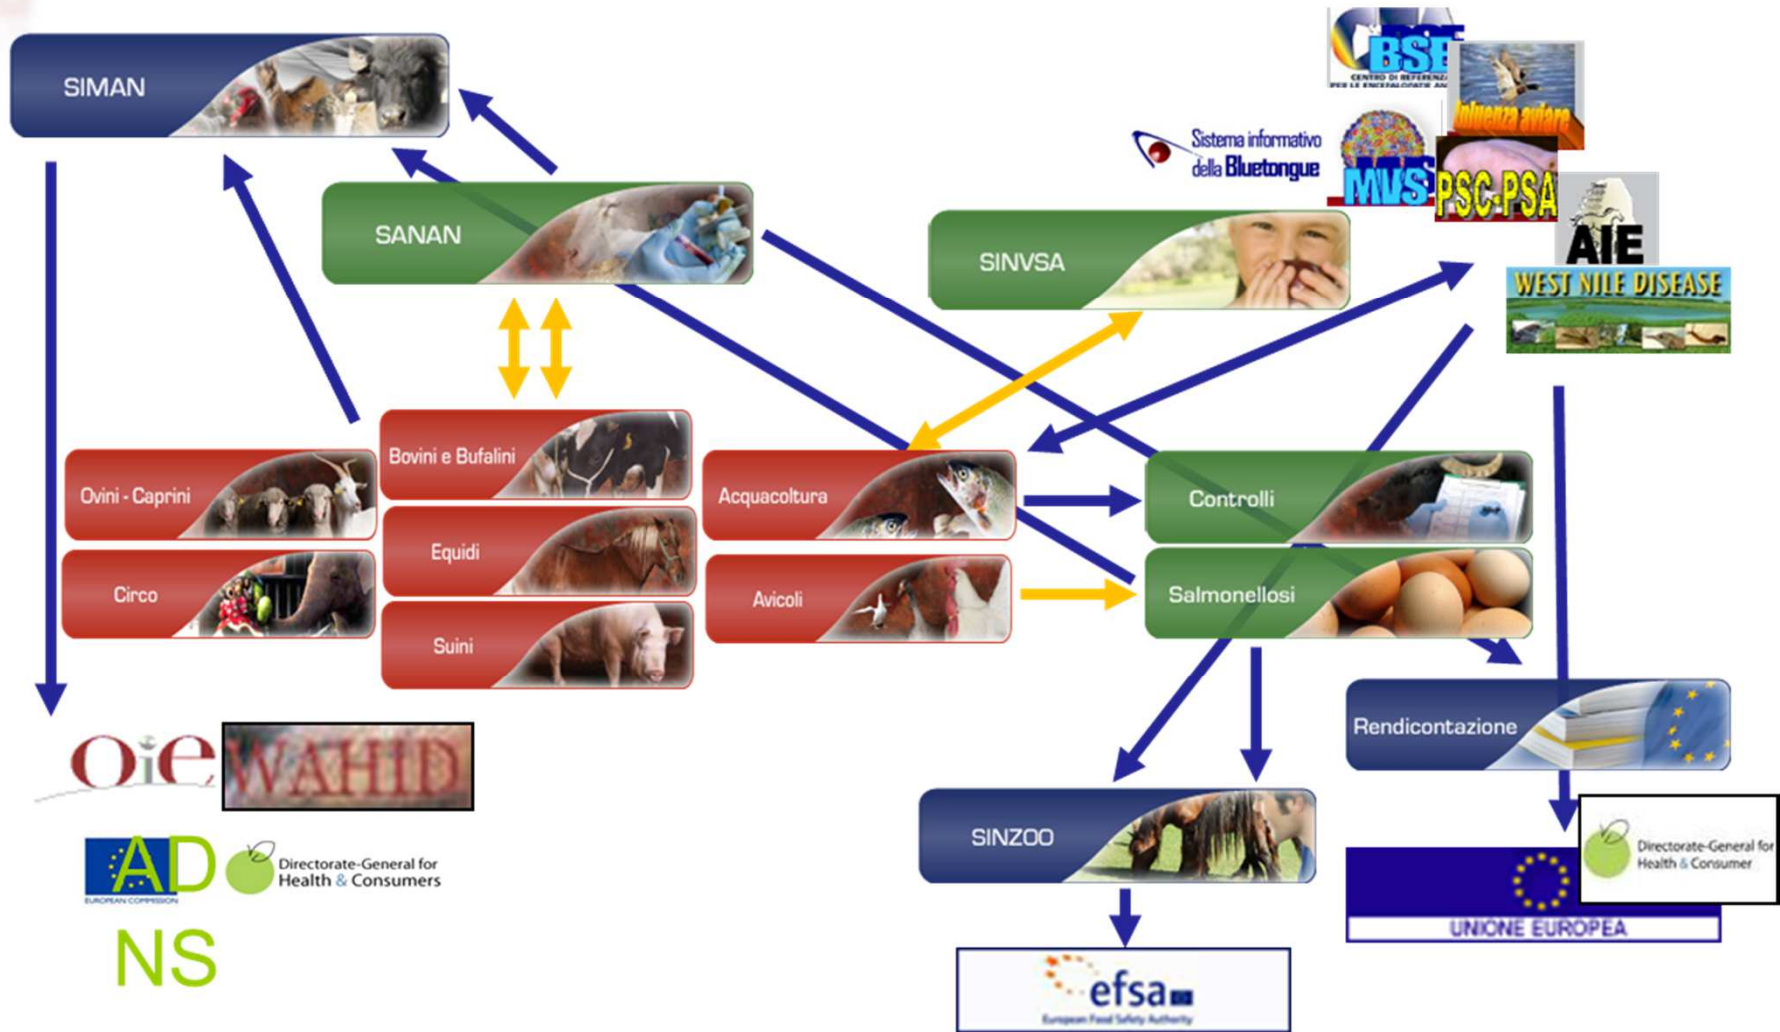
SIMAN

SANAN

Sistema informativo della Bluetongue

BSE
CENTRO DI REFERENZA PER LE ENCEFALOPATIE AN

Influenza aviare

MVS

PSC-PSA

AIE

WEST NILE DISEASE

SINVSA

Bovini e Bufalini

Ovini - Caprini

Equidi

Circo

Suini

Acquacoltura

Avicoli

Controlli

Salmonellosi

Rendicontazione

OIE

WAHID

AD
EUROPEAN COMMISSION

Directorate-General for Health & Consumers

NS

SINZOO

efsa
European Food Safety Authority

Directorate-General for Health & Consumer

UNIONE EUROPEA